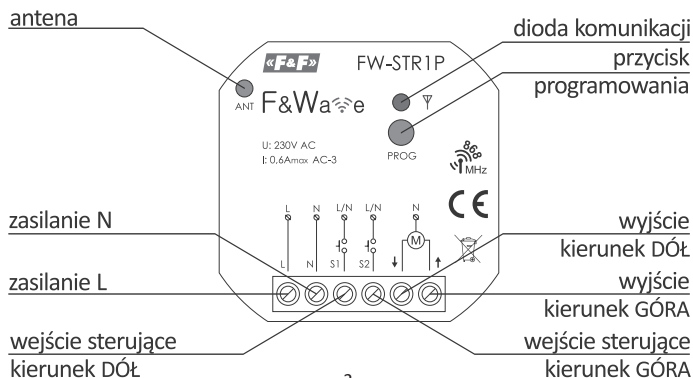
antena

dioda komunikacji

przycisk programowania

«F&F»

FW-STR1P

ANT

F&Wave

PROG

868 MHz

U: 230V AC
I: 0.6Amax AC-3

CE

zasilanie N

L N L/N L/N N

S1 S2

M

L N

wyjście kierunek DÓŁ

zasilanie L

wyjście kierunek GÓRA

wejście sterujące kierunek DÓŁ

wejście sterujące kierunek GÓRA